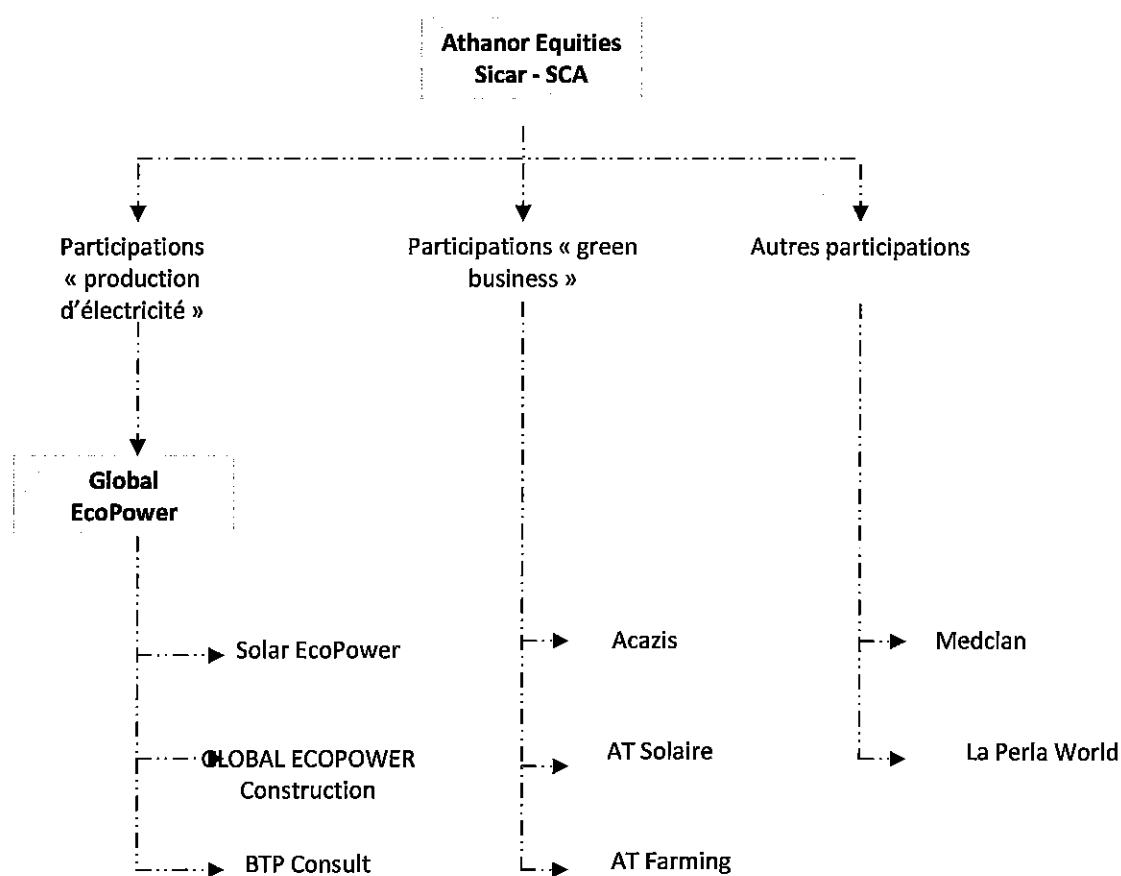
Athanor Equities Sicar - SCA

Participations « production d'électricité »

Participations « green business »

Autres participations

Global EcoPower

Solar EcoPower

GLOBAL ECOPOWER Construction

BTP Consult

Acazis

AT Solaire

AT Farming

Medclan

La Perla World